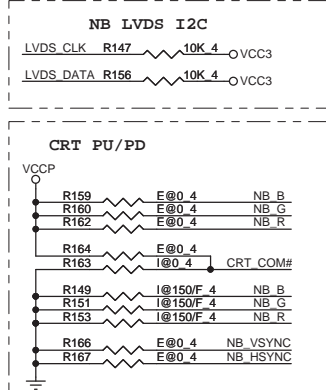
NB LVDS I2C

LVDS_CLK R147 10K_4 VCC3

LVDS_DATA R156 10K_4 VCC3

CRT PU/PD

VCCP

R159 E@0_4 NB_B
R160 E@0_4 NB_G
R162 E@0_4 NB_R

R164 E@0_4
R163 I@0_4 CRT_COM#

R149 I@150/F_4 NB_B
R151 I@150/F_4 NB_G
R153 I@150/F_4 NB_R

R166 E@0_4 NB_VSYNC
R167 E@0_4 NB_HSYNC